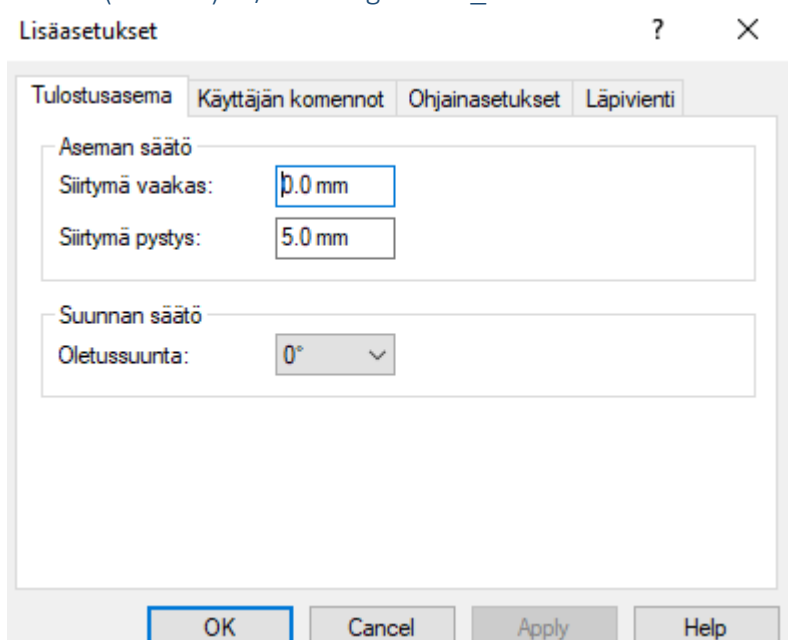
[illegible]

Lisäasetukset

?

×

Tulostusasema | Käyttäjän komennot | Ohjainasetukset | Läpivienti

Aseman säätö

Siirtymä vaakas: 0.0 mm

Siirtymä pystys: 5.0 mm

Suunnan säätö

Oletussuunta: 0°

OK | Cancel | Apply | Help